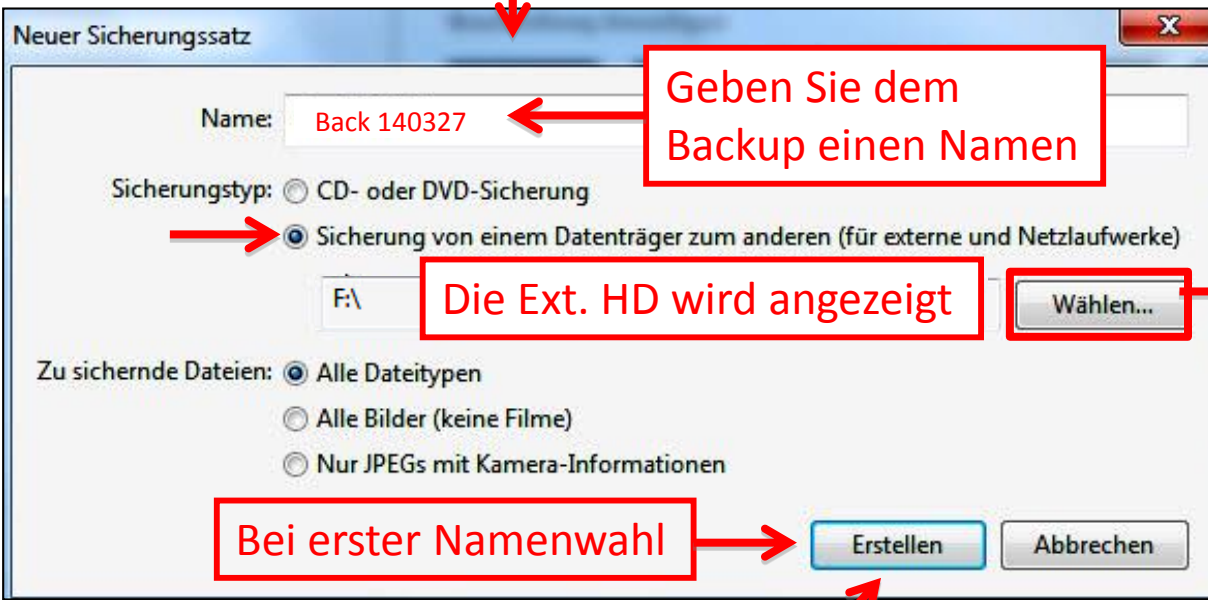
Neuer Sicherungssatz

Geben Sie dem Backup einen Namen

Name: Back 140327

Sicherungstyp: CD- oder DVD-Sicherung

Sicherung von einem Datenträger zum anderen (für externe und Netzlaufwerke)

F:\

Die Ext. HD wird angezeigt

Wählen...

Zu sichernde Dateien: Alle Dateitypen

Alle Bilder (keine Filme)

Nur JPEGs mit Kamera-Informationen

Bei erster Namenwahl

Erstellen

Abbrechen